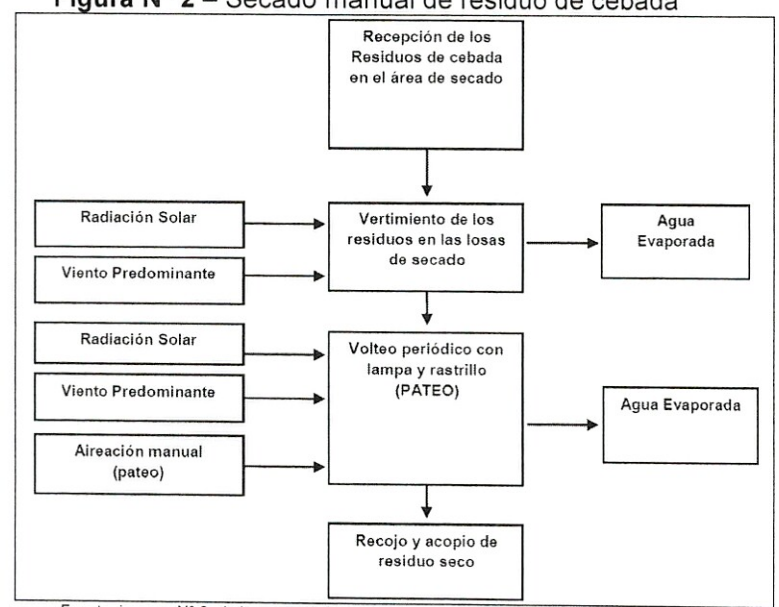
Figura N° 2 – Secado manual de residuo de cebada

Recepción de los Residuos de cebada en el área de secado

Radiación Solar

Viento Predominante

Vertimiento de los residuos en las losas de secado

Agua Evaporada

Radiación Solar

Viento Predominante

Aireación manual (pateo)

Volteo periódico con lampa y rastrillo (PATEO)

Agua Evaporada

Recojo y acopio de residuo seco

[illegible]